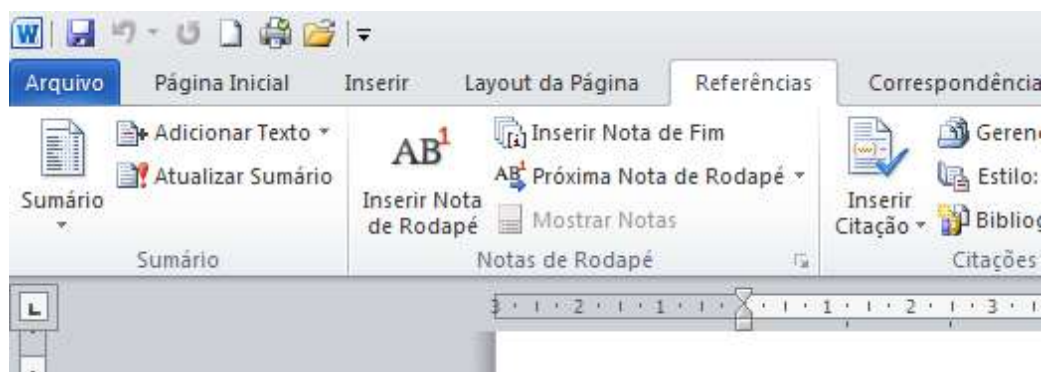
Arquivo Página Inicial Inserir Layout da Página Referências Correspondência

Sumário

Adicionar Texto

Atualizar Sumário

Sumário

$AB^1$

Inserir Nota de Rodapé

Inserir Nota de Fim

$AB^1$ Próxima Nota de Rodapé

Mostrar Notas

Notas de Rodapé

Inserir Citação

Geren

Estilo:

Bibliog

Citações

3 · 1 · 2 · 1 · 1 · 1 · · 1 · 1 · 2 · 1 · 3